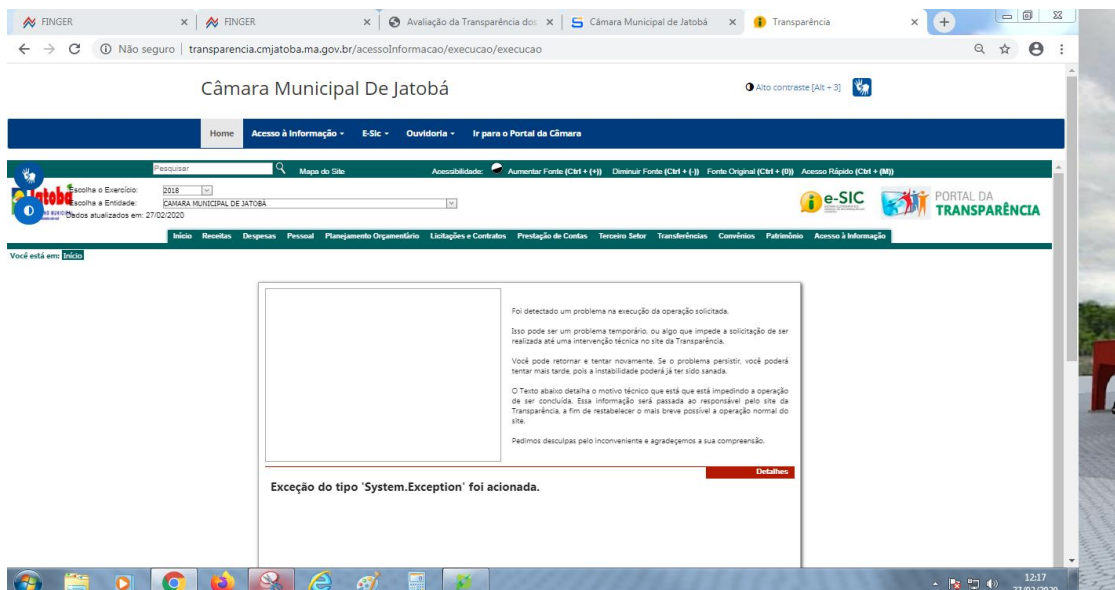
FINGER × FINGER × Avaliação da Transparência do × Câmara Municipal de Jatobá × Transparência ×

Não seguro | transparencia.cmjatoba.ma.gov.br/acessoInformacao/execucao/execucao

Câmara Municipal De Jatobá

Alto contraste [Alt + 3]

Home Acesso à Informação E-Sic Ouvidoria Ir para o Portal da Câmara

Pesquisar Mapa do Site Acessibilidade: Aumentar Fonte (Ctrl + (+)) Diminuir Fonte (Ctrl + (-)) Fonte Original (Ctrl + (0)) Acesso Rápido (Ctrl + (M))

Escolha o Exercício: 2018
Escolha a Entidade: CAMARA MUNICIPAL DE JATOBA
Dados atualizados em: 27/02/2020

e-SIC PORTAL DA TRANSPARÊNCIA

Início Receitas Despesas Pessoal Planejamento Orçamentário Licitações e Contratos Prestação de Contas Terceiro Setor Transferências Convênios Patrimônio Acesso à Informação

Você está em: Início

Foi detectado um problema na execução da operação solicitada.

Isso pode ser um problema temporário, ou algo que impede a solicitação de ser realizada até uma intervenção técnica no site da Transparência.

Você pode retornar e tentar novamente. Se o problema persistir, você poderá tentar mais tarde, pois a instabilidade poderá já ter sido sanada.

O Texto abaixo detalha o motivo técnico que está que está impedindo a operação de ser concluída. Essa informação será passada ao responsável pelo site da Transparência, a fim de restabelecer o mais breve possível a operação normal do site.

Pedimos desculpas pelo inconveniente e agradecemos a sua compreensão.

Detalhes

Exceção do tipo 'System.Exception' foi acionada.

12:17
27/02/2020